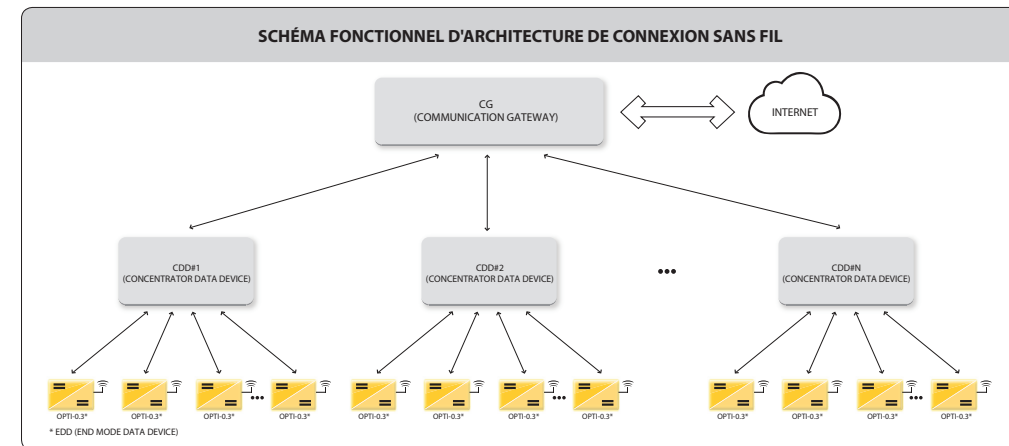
SCHÉMA FONCTIONNEL D'ARCHITECTURE DE CONNEXION SANS FIL

CG
(COMMUNICATION GATEWAY)

INTERNET

CDD#1
(CONCENTRATOR DATA DEVICE)

CDD#2
(CONCENTRATOR DATA DEVICE)

•••

CDD#N
(CONCENTRATOR DATA DEVICE)

OPTI-0.3* OPTI-0.3* OPTI-0.3* ••• OPTI-0.3*

OPTI-0.3* OPTI-0.3* OPTI-0.3* ••• OPTI-0.3*

OPTI-0.3* OPTI-0.3* OPTI-0.3* ••• OPTI-0.3*

* EDD (END MODE DATA DEVICE)